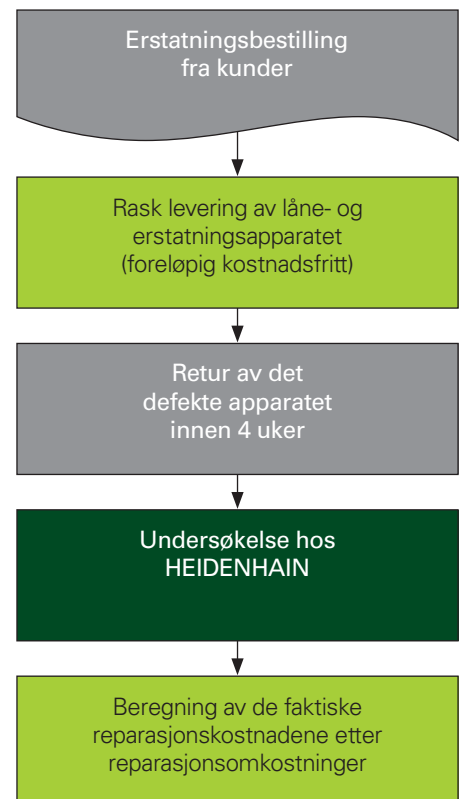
Erstatningsbestilling fra kunder

Rask levering av låne- og erstatningsapparatet (foreløpig kostnadsfritt)

Retur av det defekte apparatet innen 4 uker

Undersøkelse hos HEIDENHAIN

Beregning av de faktiske reparasjonskostnadene etter reparasjonsomkostninger